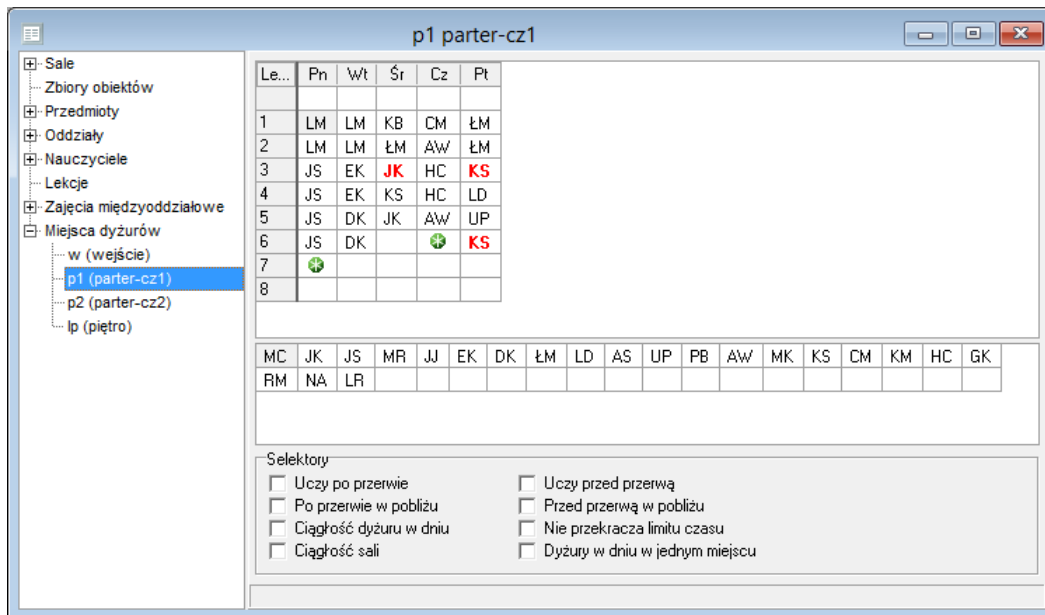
p1 parter-cz1

Sale
Zbiory obiektów
Przedmioty
Oddziały
Nauczyciele
Lekcje
Zajęcia międzyoddziałowe
Miejsca dyżurów
w (wejście)
p1 (parter-cz1)
p2 (parter-cz2)
lp (piętro)

| Le... | Pn | Wt | Śr | Cz | Pt |
|---|---|---|---|---|---|
| | | | | | |
| 1 | LM | LM | KB | CM | ŁM |
| 2 | LM | LM | ŁM | AW | ŁM |
| 3 | JS | EK | JK | HC | KS |
| 4 | JS | EK | KS | HC | LD |
| 5 | JS | DK | JK | AW | UP |
| 6 | JS | DK | | | KS |
| 7 | | | | | |
| 8 | | | | | |

| MC | JK | JS | MR | JJ | EK | DK | ŁM | LD | AS | UP | PB | AW | MK | KS | CM | KM | HC | GK |
|---|---|---|---|---|---|---|---|---|---|---|---|---|---|---|---|---|---|---|
| RM | NA | LR | | | | | | | | | | | | | | | | |

Selektory
Uczy po przerwie
Po przerwie w pobliżu
Ciągłość dyżuru w dniu
Ciągłość sali
Uczy przed przerwą
Przed przerwą w pobliżu
Nie przekracza limitu czasu
Dyżury w dniu w jednym miejscu